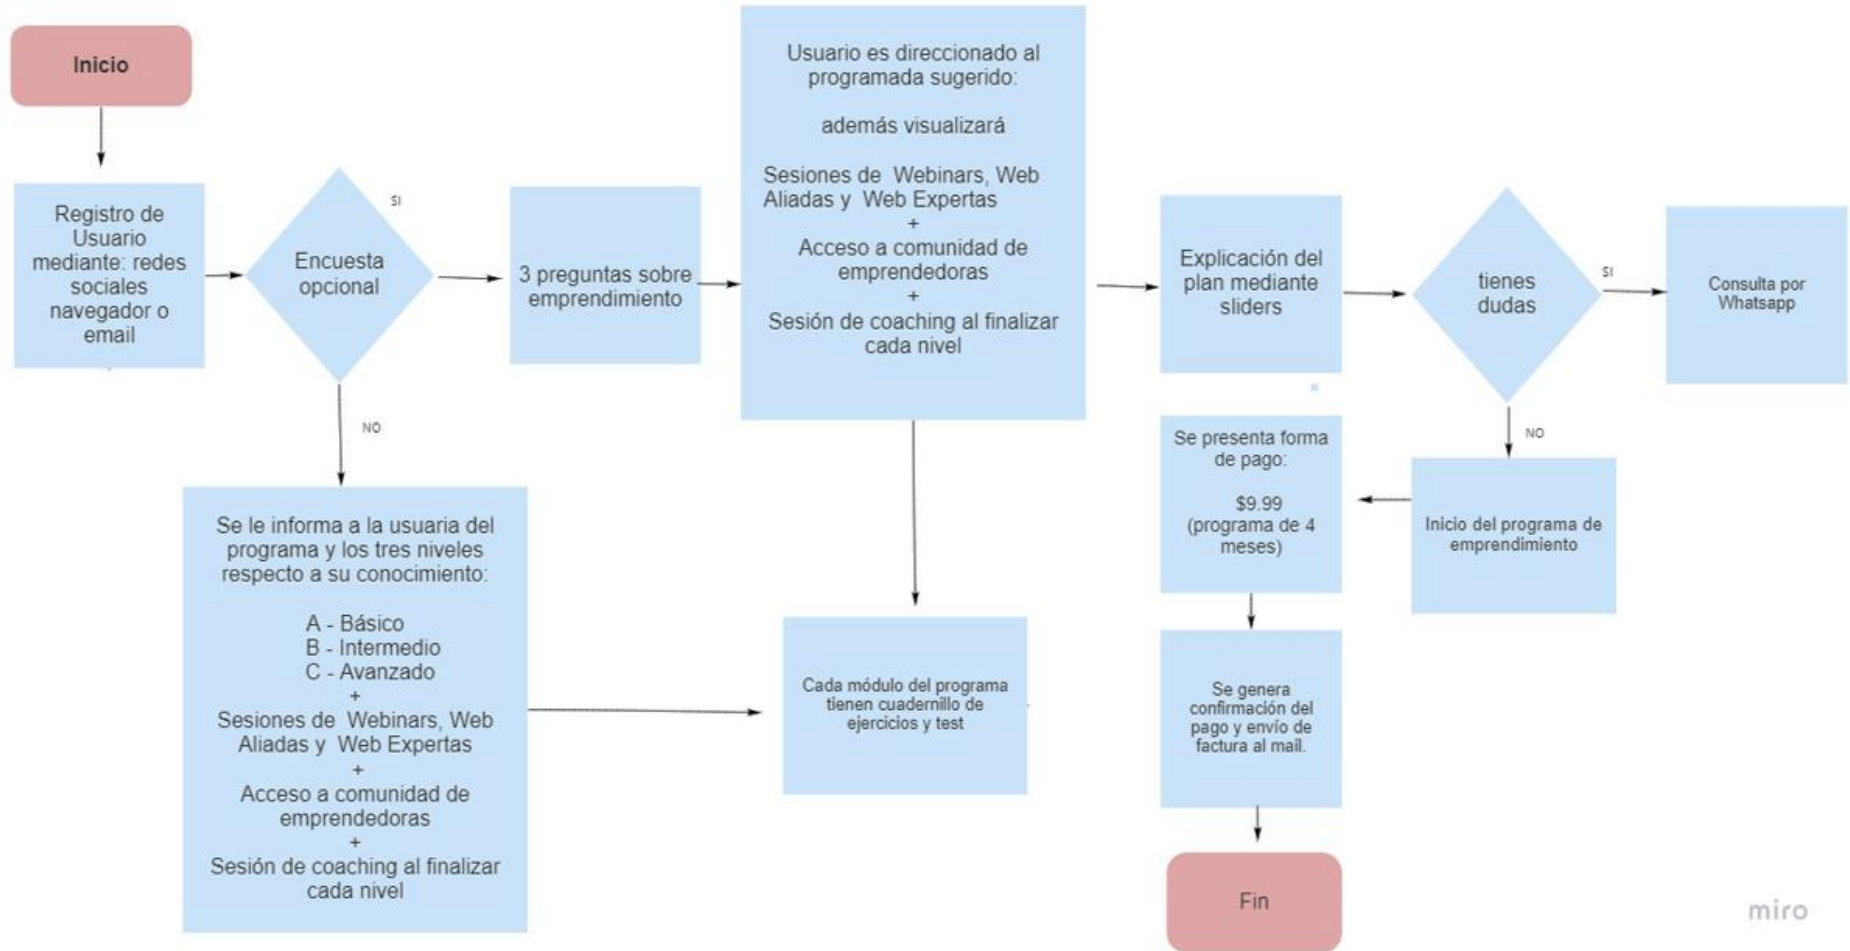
Inicio

Registro de Usuario mediante: redes sociales navegador o email

Encuesta opcional

SI

3 preguntas sobre emprendimiento

Usuario es direccionado al programada sugerido:

además visualizará

Sesiones de Webinars, Web Aliadas y Web Expertas
+
Acceso a comunidad de emprendedoras
+
Sesión de coaching al finalizar cada nivel

Explicación del plan mediante sliders

tienes dudas

SI

Consulta por Whatsapp

NO

Se le informa a la usuaria del programa y los tres niveles respecto a su conocimiento:

A - Básico
B - Intermedio
C - Avanzado
+
Sesiones de Webinars, Web Aliadas y Web Expertas
+
Acceso a comunidad de emprendedoras
+
Sesión de coaching al finalizar cada nivel

Cada módulo del programa tienen cuadernillo de ejercicios y test

Se presenta forma de pago:

$9.99
(programa de 4 meses)

NO

Inicio del programa de emprendimiento

Se genera confirmación del pago y envío de factura al mail.

Fin

miro